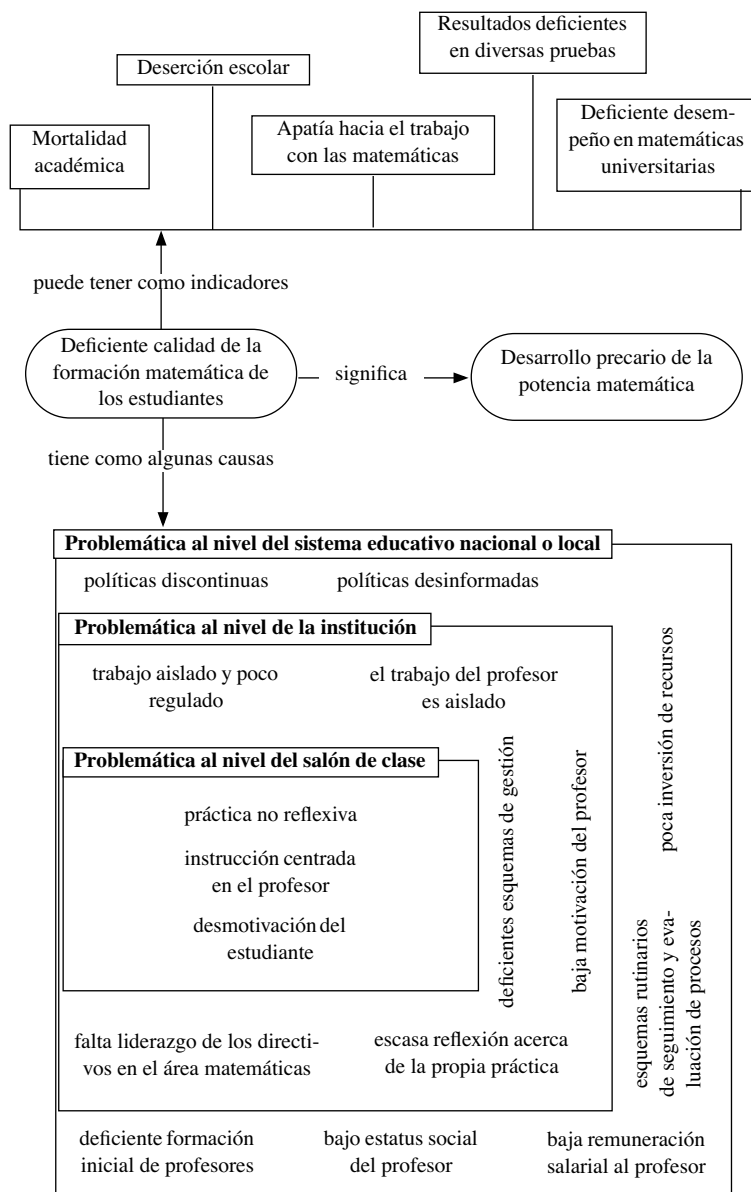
Resultados deficientes en diversas pruebas

Deserción escolar

Mortalidad académica

Apatía hacia el trabajo con las matemáticas

Deficiente desempeño en matemáticas universitarias

puede tener como indicadores

Deficiente calidad de la formación matemática de los estudiantes

significa

Desarrollo precario de la potencia matemática

tiene como algunas causas

**Problemática al nivel del sistema educativo nacional o local**

políticas discontinuas

políticas desinformadas

**Problemática al nivel de la institución**

trabajo aislado y poco regulado

el trabajo del profesor es aislado

**Problemática al nivel del salón de clase**

práctica no reflexiva

instrucción centrada en el profesor

desmotivación del estudiante

deficientes esquemas de gestión

baja motivación del profesor

poca inversión de recursos

esquemas rutinarios de seguimiento y evaluación de procesos

falta liderazgo de los directivos en el área matemáticas

escasa reflexión acerca de la propia práctica

deficiente formación inicial de profesores

bajo estatus social del profesor

baja remuneración salarial al profesor